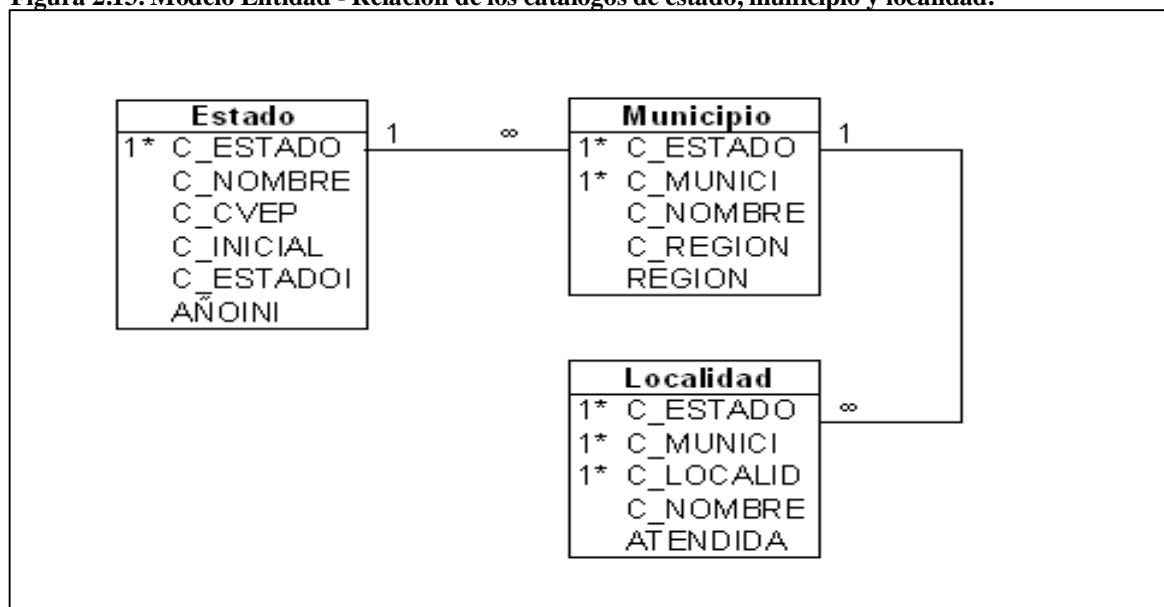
Figura 2.13: Modelo Entidad - Relación de los catálogos de estado, municipio y localidad.

| Estado |
|---|
| 1* C_ESTADO |
| C_NOMBRE |
| C_CVEP |
| C_INICIAL |
| C_ESTADOI |
| AÑOINI |

1 ∞

| Municipio |
|---|
| 1* C_ESTADO |
| 1* C_MUNICI |
| C_NOMBRE |
| C_REGION |
| REGION |

1

∞

| Localidad |
|---|
| 1* C_ESTADO |
| 1* C_MUNICI |
| 1* C_LOCALID |
| C_NOMBRE |
| ATENDIDA |